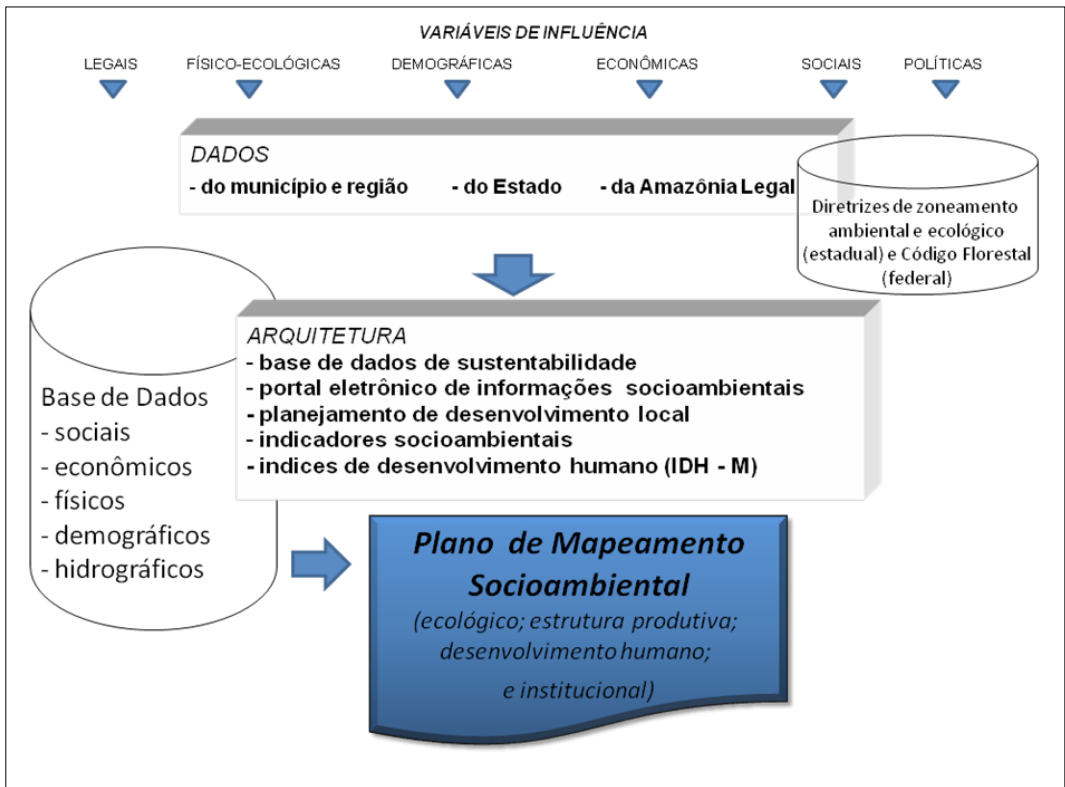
VARIÁVEIS DE INFLUÊNCIA

LEGAIS FÍSICO-ECOLÓGICAS DEMOGRÁFICAS ECONÔMICAS SOCIAIS POLÍTICAS

DADOS
- do município e região - do Estado - da Amazônia Legal

Diretrizes de zoneamento ambiental e ecológico (estadual) e Código Florestal (federal)

Base de Dados
- sociais
- econômicos
- físicos
- demográficos
- hidrográficos

ARQUITETURA
- base de dados de sustentabilidade
- portal eletrônico de informações socioambientais
- planejamento de desenvolvimento local
- indicadores socioambientais
- indices de desenvolvimento humano (IDH - M)

Plano de Mapeamento Socioambiental
(ecológico; estrutura produtiva; desenvolvimento humano; e institucional)